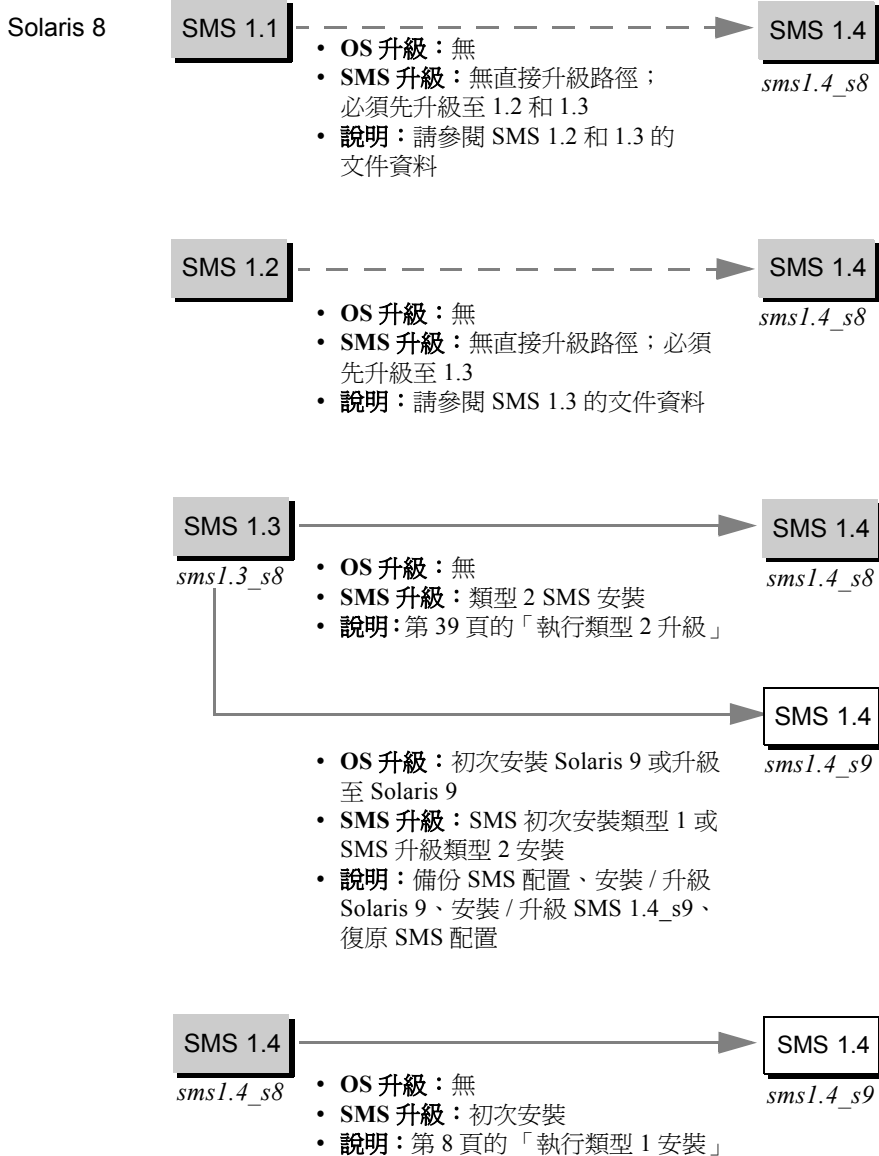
Solaris 8

SMS 1.1

SMS 1.4
sms1.4_s8

• OS 升級：無
• SMS 升級：無直接升級路徑；必須先升級至 1.2 和 1.3
• 說明：請參閱 SMS 1.2 和 1.3 的文件資料

SMS 1.2

SMS 1.4
sms1.4_s8

• OS 升級：無
• SMS 升級：無直接升級路徑；必須先升級至 1.3
• 說明：請參閱 SMS 1.3 的文件資料

SMS 1.3
sms1.3_s8

SMS 1.4
sms1.4_s8

• OS 升級：無
• SMS 升級：類型 2 SMS 安裝
• 說明：第 39 頁的「執行類型 2 升級」

SMS 1.4
sms1.4_s9

• OS 升級：初次安裝 Solaris 9 或升級至 Solaris 9
• SMS 升級：SMS 初次安裝類型 1 或 SMS 升級類型 2 安裝
• 說明：備份 SMS 配置、安裝 / 升級 Solaris 9、安裝 / 升級 SMS 1.4_s9、復原 SMS 配置

SMS 1.4
sms1.4_s8

SMS 1.4
sms1.4_s9

• OS 升級：無
• SMS 升級：初次安裝
• 說明：第 8 頁的「執行類型 1 安裝」